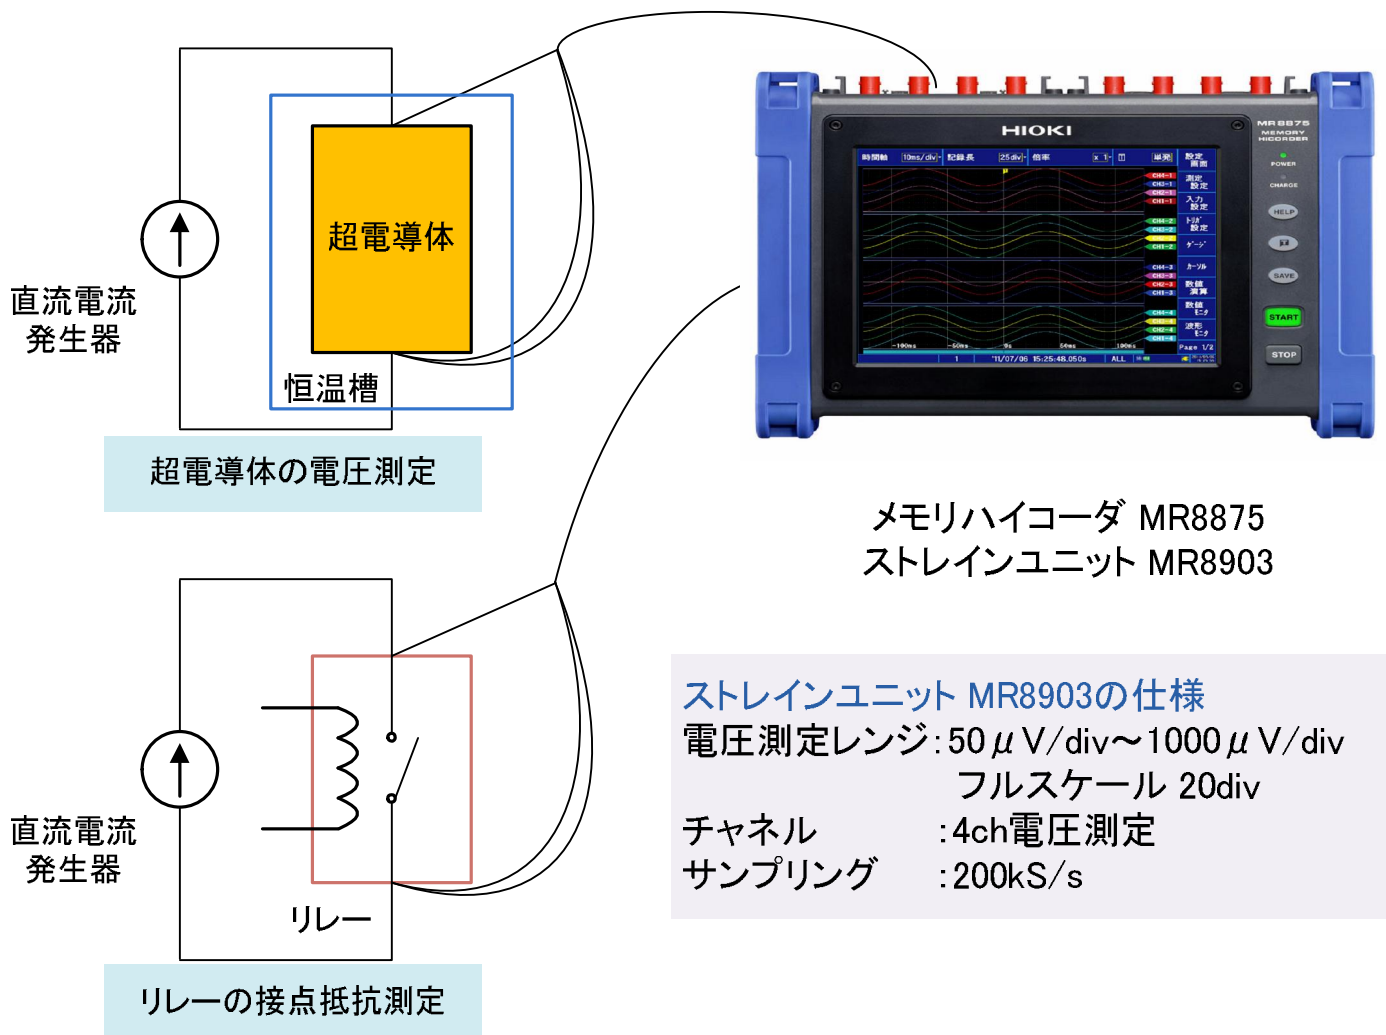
超電導体

直流電流
発生器

恒温槽

超電導体の電圧測定

HIOKI

MR8875 MEMORY HiCORDER

POWER

CHARGE

HELP

SAVE

START

STOP

メモリハイコーダ MR8875
ストレインユニット MR8903

直流電流
発生器

リレー

リレーの接点抵抗測定

ストレインユニット MR8903の仕様
電圧測定レンジ：50$\mu$V/div～1000$\mu$V/div
フルスケール 20div
チャネル ：4ch電圧測定
サンプリング ：200kS/s